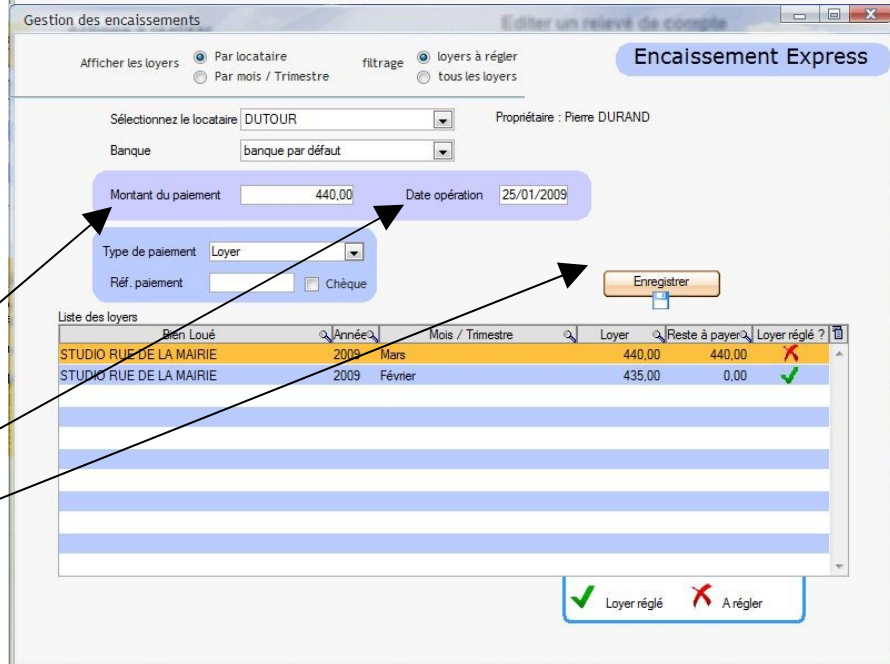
Gestion des encaissements

Editer un relevé de compte

Afficher les loyers
Par locataire
Par mois / Trimestre

filtrage
loyers à régler
tous les loyers

Encaissement Express

Sélectionnez le locataire DUTOUR

Propriétaire : Pierre DURAND

Banque
banque par défaut

Montant du paiement 440,00
Date opération 25/01/2009

Type de paiement Loyer
Réf. paiement
Chèque

Enregistrer

Liste des loyers

| Bien Loué | Année | Mois / Trimestre | Loyer | Reste à payer | Loyer réglé ? |
|---|---|---|---|---|---|
| STUDIO RUE DE LA MAIRIE | 2009 | Mars | 440,00 | 440,00 | |
| STUDIO RUE DE LA MAIRIE | 2009 | Février | 435,00 | 0,00 | |

Loyer réglé
A régler